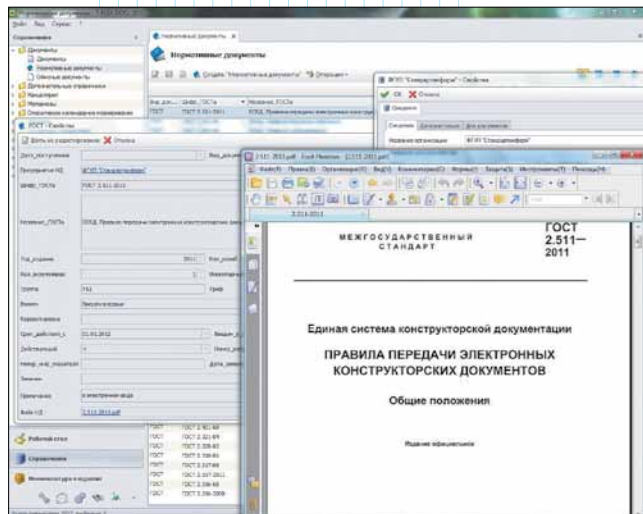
Нормативные документы

ФГУП "Стандартинформ" - Свойства

ОК Отмена

ГОСТ - Свойства

Выйти из редактирования Отмена

ГОСТ 2.511-2011

ЕСКД. Правила передачи электронных конструкторских документов

ГОСТ 2.511-2011

МЕЖГОСУДАРСТВЕННЫЙ СТАНДАРТ

ГОСТ 2.511—2011

Единая система конструкторской документации

ПРАВИЛА ПЕРЕДАЧИ ЭЛЕКТРОННЫХ КОНСТРУКТОРСКИХ ДОКУМЕНТОВ

Общие положения

Издание официальное

Рабочий стол

Справочники